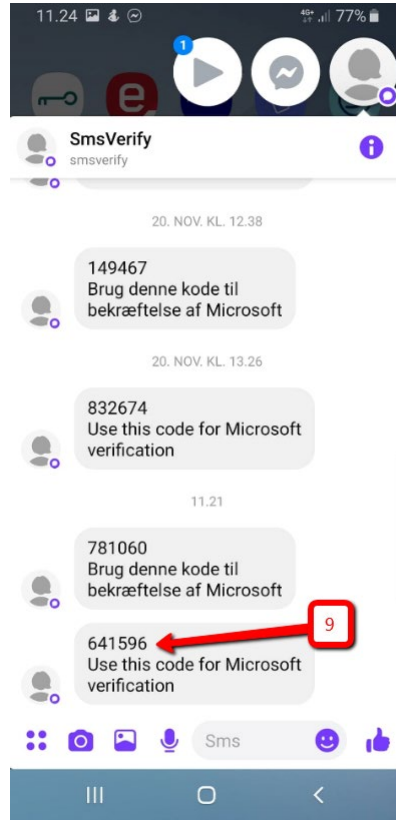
11.24 77%

1

SmsVerify
smsverify

20. NOV. KL. 12.38

149467
Brug denne kode til bekræftelse af Microsoft

20. NOV. KL. 13.26

832674
Use this code for Microsoft verification

11.21

781060
Brug denne kode til bekræftelse af Microsoft

9

641596
Use this code for Microsoft verification

Sms